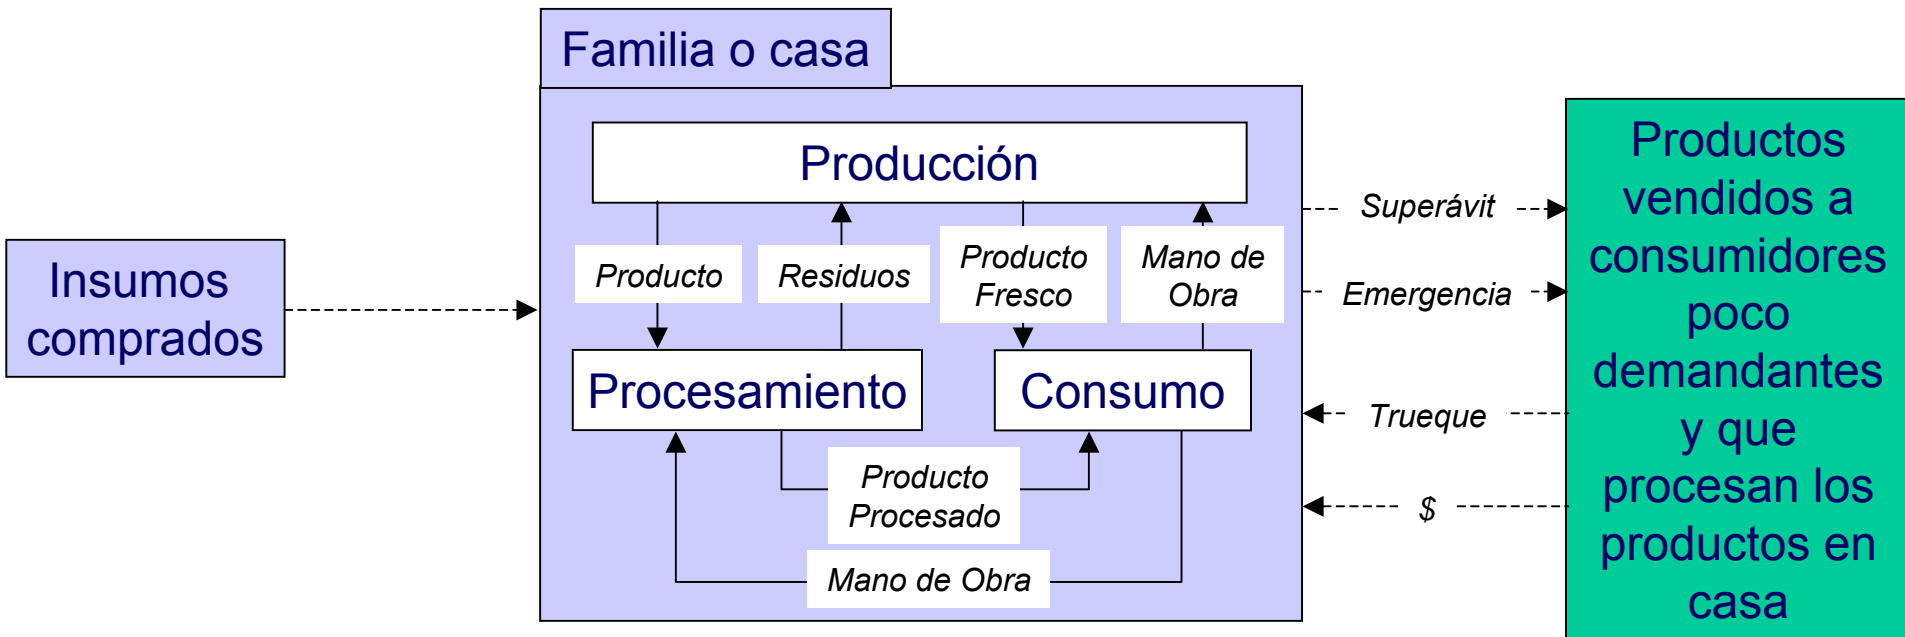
Familia o casa

Insumos comprados

Producción

Producto

Residuos

Producto Fresco

Mano de Obra

Procesamiento

Consumo

Producto Procesado

Mano de Obra

Superávit

Emergencia

Trueque

$

Productos vendidos a consumidores poco demandantes y que procesan los productos en casa